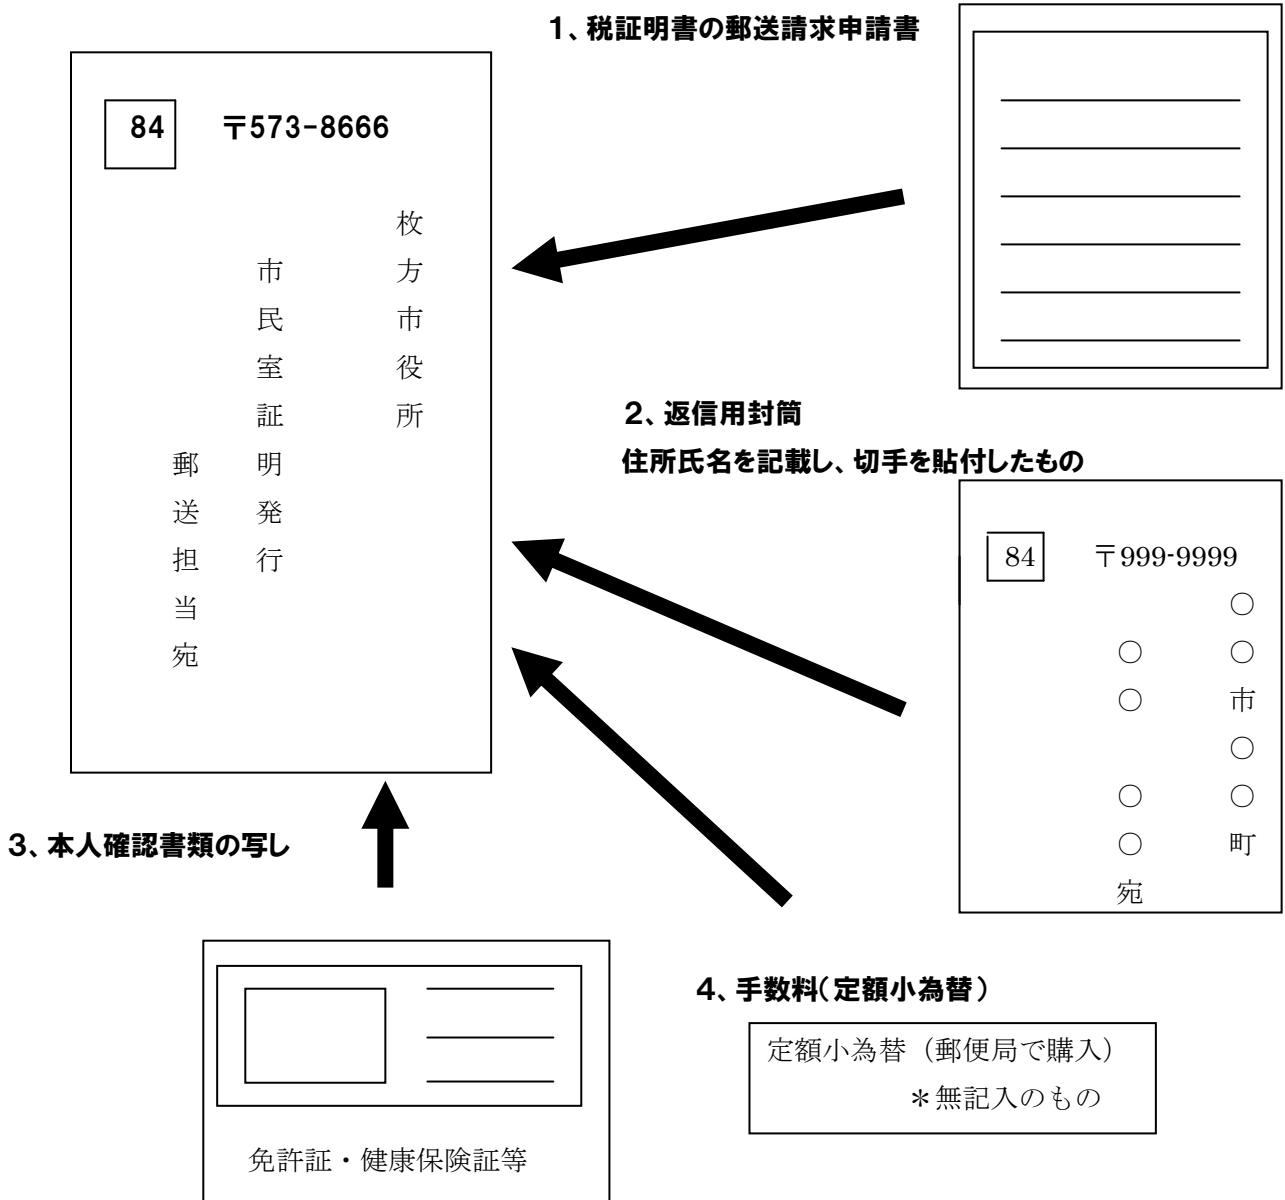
1、税証明書の郵送請求申請書

84 〒573-8666

枚方市役所

市民室証明発行

郵送担当宛

2、返信用封筒

住所氏名を記載し、切手を貼付したもの

84 〒999-9999

○○市○○町

○○○○宛

3、本人確認書類の写し

免許証・健康保険証等

4、手数料（定額小為替）

定額小為替（郵便局で購入）

＊無記入のもの